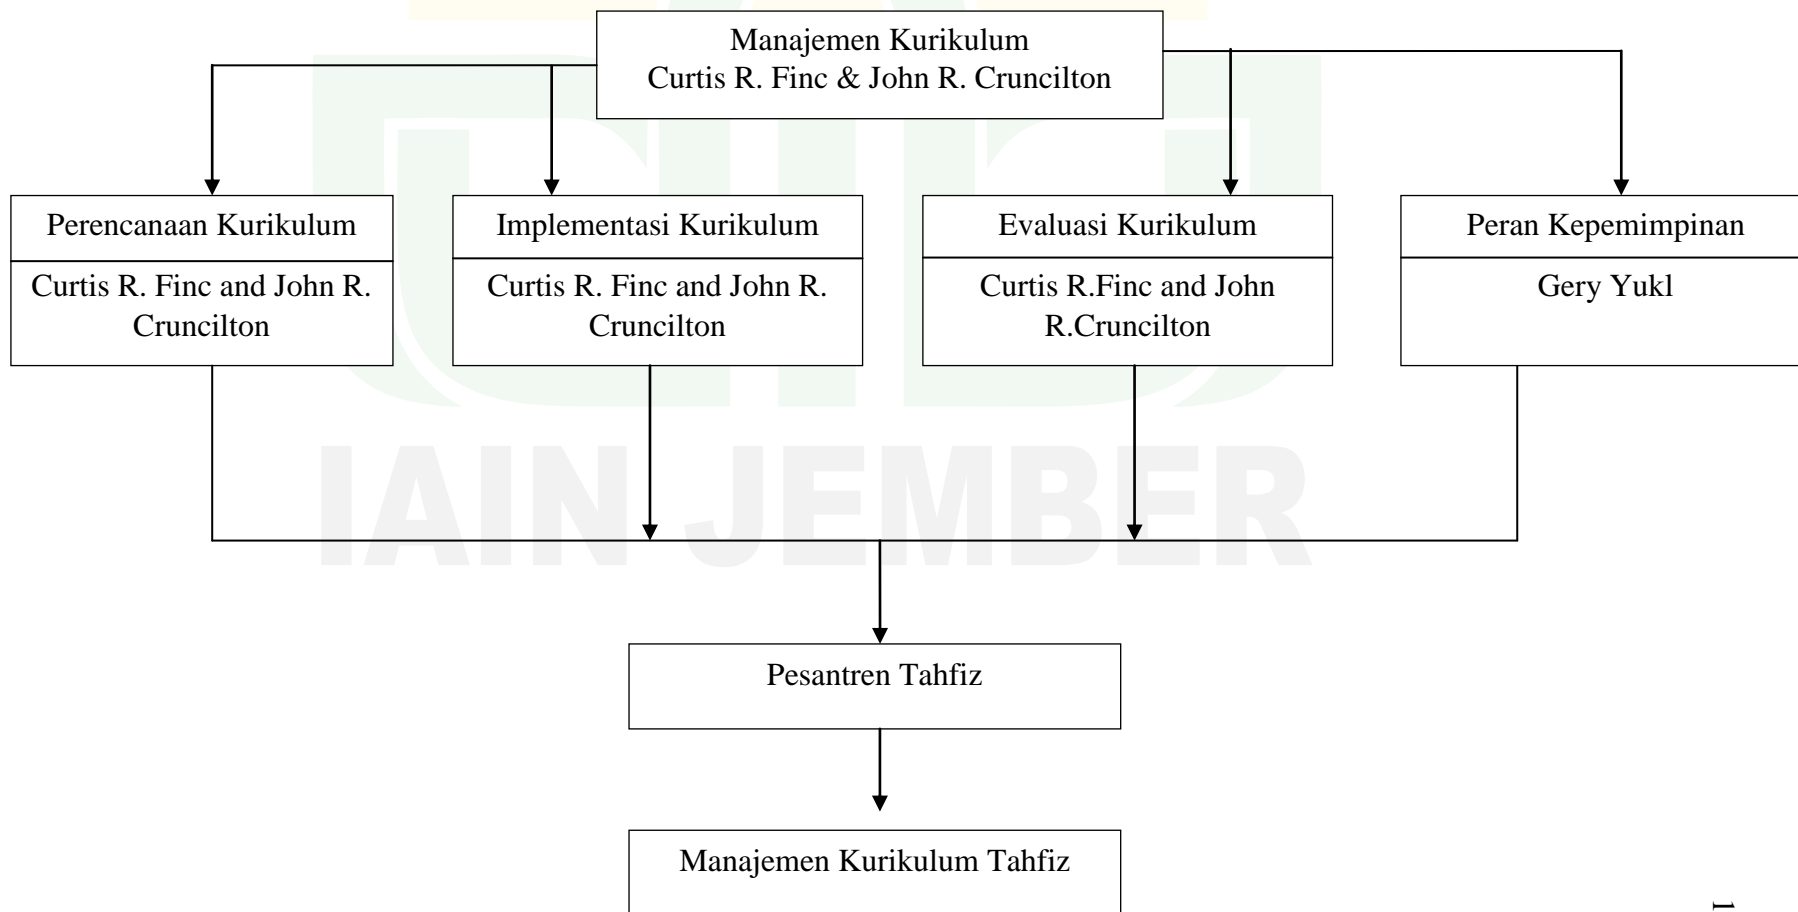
Manajemen Kurikulum
Curtis R. Finc & John R. Cruncilton

Perencanaan Kurikulum

Curtis R. Finc and John R. Cruncilton

Implementasi Kurikulum

Curtis R. Finc and John R. Cruncilton

Evaluasi Kurikulum

Curtis R.Finc and John R.Cruncilton

Peran Kepemimpinan

Gery Yukl

IAIN JEMBER

Pesantren Tahfiz

Manajemen Kurikulum Tahfiz

1